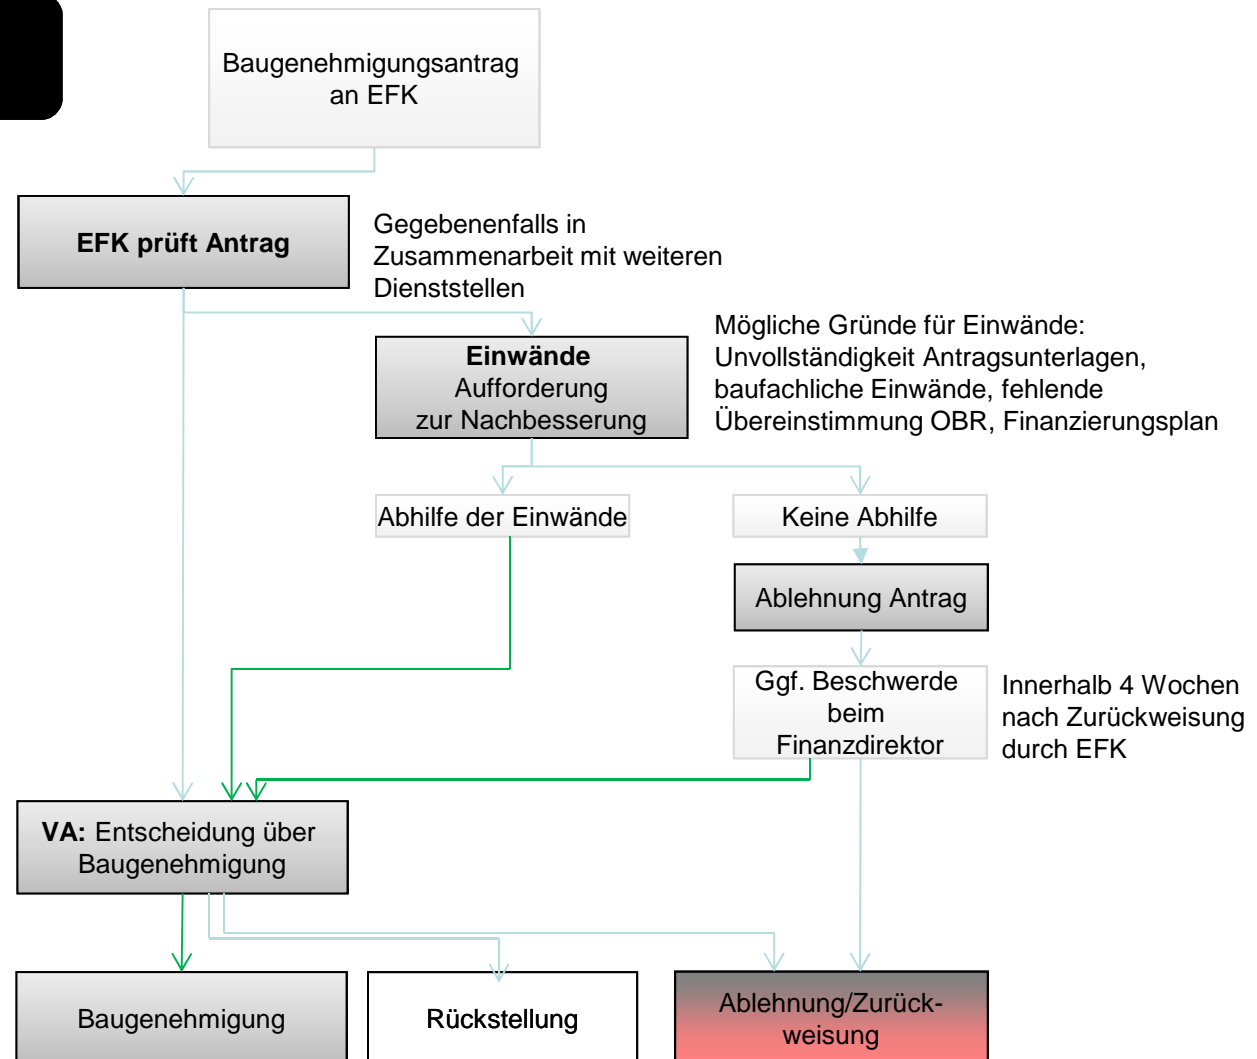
Baugenehmigungsantrag an EFK

EFK prüft Antrag

Gegebenenfalls in Zusammenarbeit mit weiteren Dienststellen

Einwände
Aufforderung zur Nachbesserung

Mögliche Gründe für Einwände: Unvollständigkeit Antragsunterlagen, baufachliche Einwände, fehlende Übereinstimmung OBR, Finanzierungsplan

Abhilfe der Einwände

Keine Abhilfe

Ablehnung Antrag

Ggf. Beschwerde beim Finanzdirektor

Innerhalb 4 Wochen nach Zurückweisung durch EFK

VA: Entscheidung über Baugenehmigung

Baugenehmigung

Rückstellung

Ablehnung/Zurückweisung